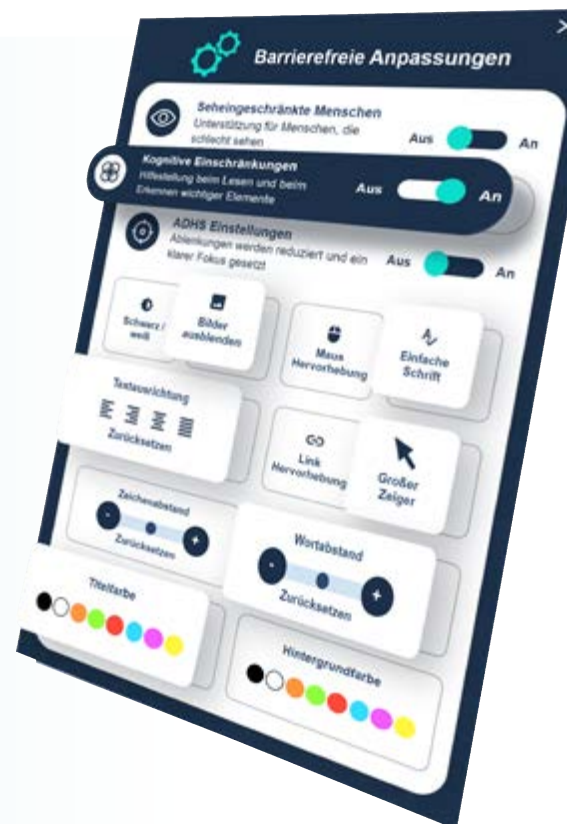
Barrierefreie Anpassungen

Seheingeschränkte Menschen
Unterstützung für Menschen, die schlecht sehen
Aus An

Kognitive Einschränkungen
Hilfestellung beim Lesen und beim Erkennen wichtiger Elemente
Aus An

ADHS Einstellungen
Ablenkungen werden reduziert und ein klarer Fokus gesetzt
Aus An

Schwarz / weiß

Bilder ausblenden

Maus Hervorhebung

Einfache Schrift

Textausrichtung
Zurücksetzen

Link Hervorhebung

Großer Zeiger

Zeichenabstand
-
+
Zurücksetzen

Wortabstand
-
+
Zurücksetzen

Titelfarbe

Hintergrundfarbe